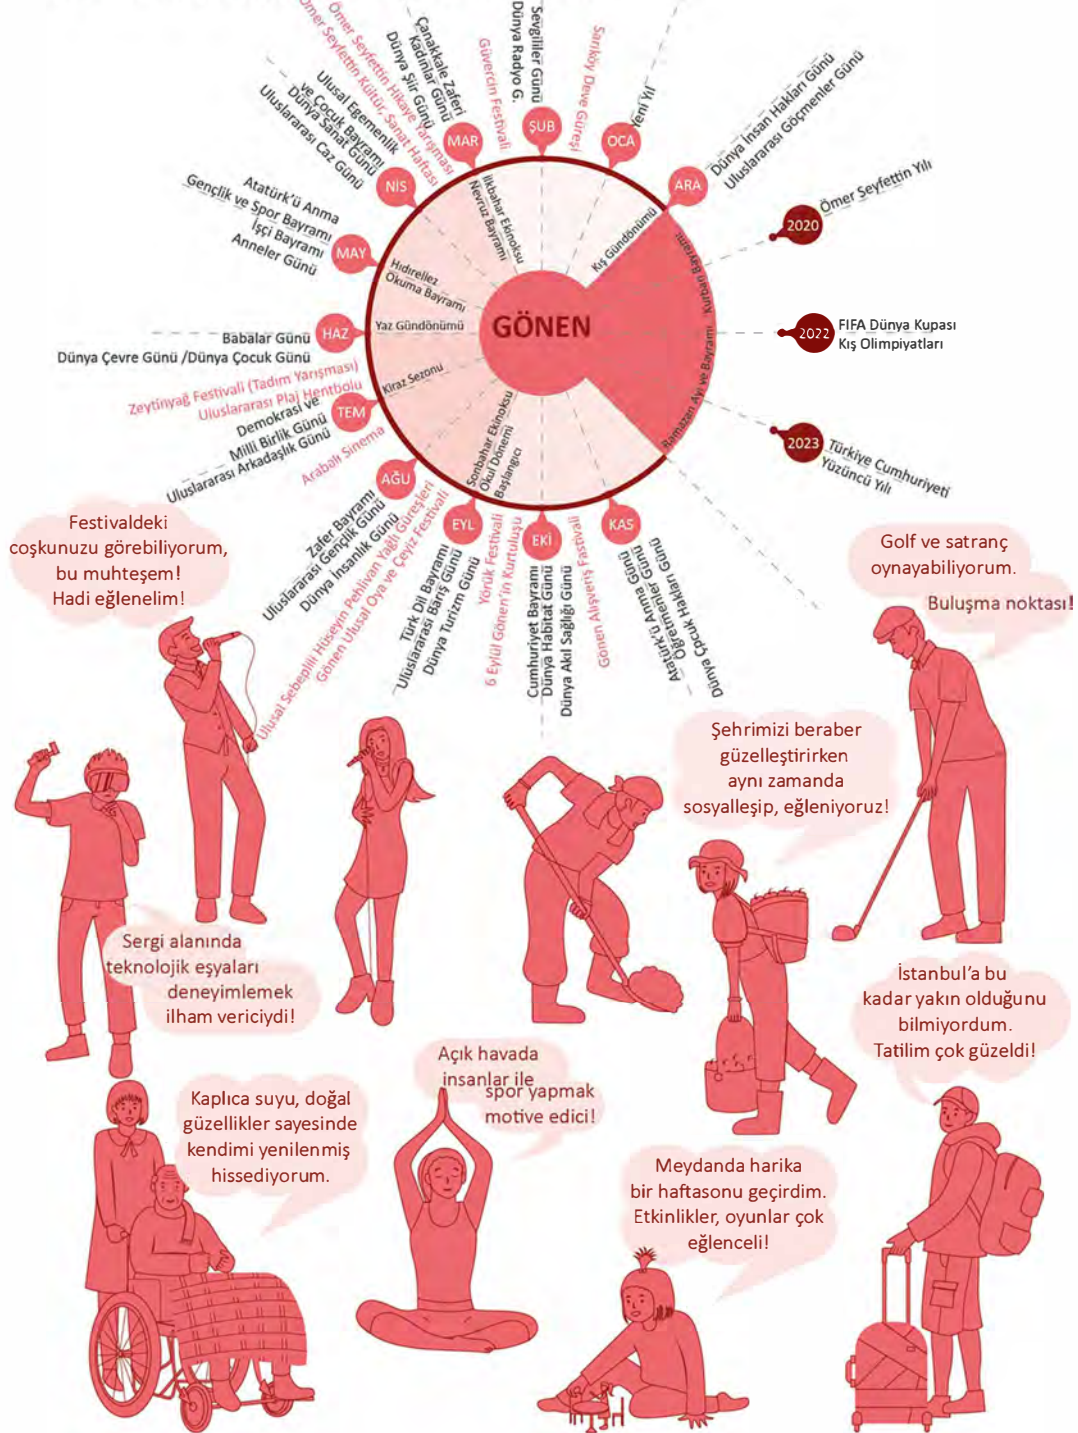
Ömer Seyfettin Hikaye Yarışması
Ömer Seyfettin Kültür Sanat Haftası
Çanakkale Zaferi
Kadınlar Günü
Dünya Şiir Günü
Güvercin Festivali
MAR
Sevgililer Günü
Dünya Radyo G.
ŞUB
Sarıköy Deve Güreşi
Yeni Yıl
OCA
Dünya İnsan Hakları Günü
Uluslararası Göçmenler Günü
ARA
Ulusal Egemenlik ve Çocuk Bayramı
Dünya Sanat Günü
Uluslararası Caz Günü
NİS
İlkbahar Ekinoksu
Nevruz Bayramı
Kış Gündönümü
Kurban Bayramı
2020 Ömer Seyfettin Yılı
Atatürk'ü Anma Gençlik ve Spor Bayramı
İşçi Bayramı
Anneler Günü
MAY
Hıdırellez
Okuma Bayramı
GÖNEN
2022 FIFA Dünya Kupası
Kış Olimpiyatları
Babalar Günü
Dünya Çevre Günü /Dünya Çocuk Günü
HAZ
Yaz Gündönümü
Ramazan Ayı ve Bayramı
Kiraz Sezonu
Zeytinyağ Festivali (Tadım Yarışması)
Uluslararası Plaj Hentbolu
Demokrasi ve Milli Birlik Günü
Uluslararası Arkadaşlık Günü
TEM
Arabalı Sinema
Sonbahar Ekinoksu
Okul Dönemi Başlangıcı
2023 Türkiye Cumhuriyeti Yüzüncü Yılı
AĞU
Zafer Bayramı
Uluslararası Gençlik Günü
Dünya İnsanlık Günü
Ulusal Sebepli Hüseyin Pehlivan Yağlı Güreşleri
Gönen Ulusal Oya ve Çeyiz Festivali
EYL
Türk Dil Bayramı
Uluslararası Barış Günü
Dünya Turizm Günü
Yörük Festivali
6 Eylül Gönen'in Kurtuluşu
EKİ
Cumhuriyet Bayramı
Dünya Habitat Günü
Dünya Akıl Sağlığı Günü
Gönen Alışveriş Festivali
KAS
Atatürk'ü Anma Günü
Öğretmenler Günü
Dünya Çocuk Hakları Günü

Festivaldeki coşkunuzu görebiliyorum, bu muhteşem! Hadi eğlenelim!

Golf ve satranç oynayabiliyorum.

Buluşma noktası!

Şehrimizi beraber güzelleştirirken aynı zamanda sosyalleşip, eğleniyoruz!

Sergi alanında teknolojik eşyaları deneyimlemek ilham vericiydi!

İstanbul'a bu kadar yakın olduğunu bilmiyordum. Tatilim çok güzeldi!

Açık havada insanlar ile spor yapmak motive edici!

Kaplıca suyu, doğal güzellikler sayesinde kendimi yenilenmiş hissediyorum.

Meydanda harika bir haftasonu geçirdim. Etkinlikler, oyunlar çok eğlenceli!